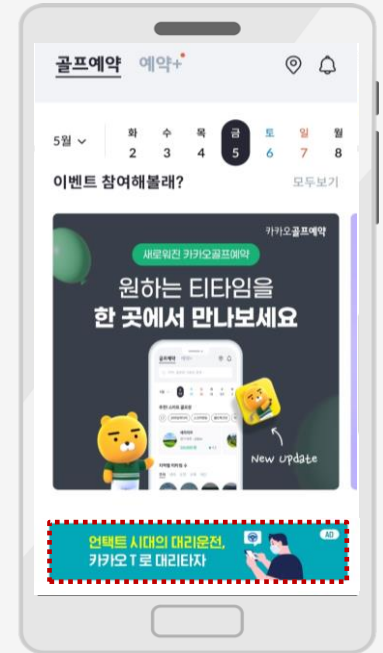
골프예약 예약+

5월

| 화 | 수 | 목 | 금 | 토 | 일 | 월 |
|---|---|---|---|---|---|---|
| 2 | 3 | 4 | 5 | 6 | 7 | 8 |

이벤트 참여해볼래? 모두보기

카카오골프예약

새로워진 카카오골프예약

원하는 티타임을
한 곳에서 만나보세요

New Update

언택트 시대의 대리운전,
카카오 T 로 대리타자

AD